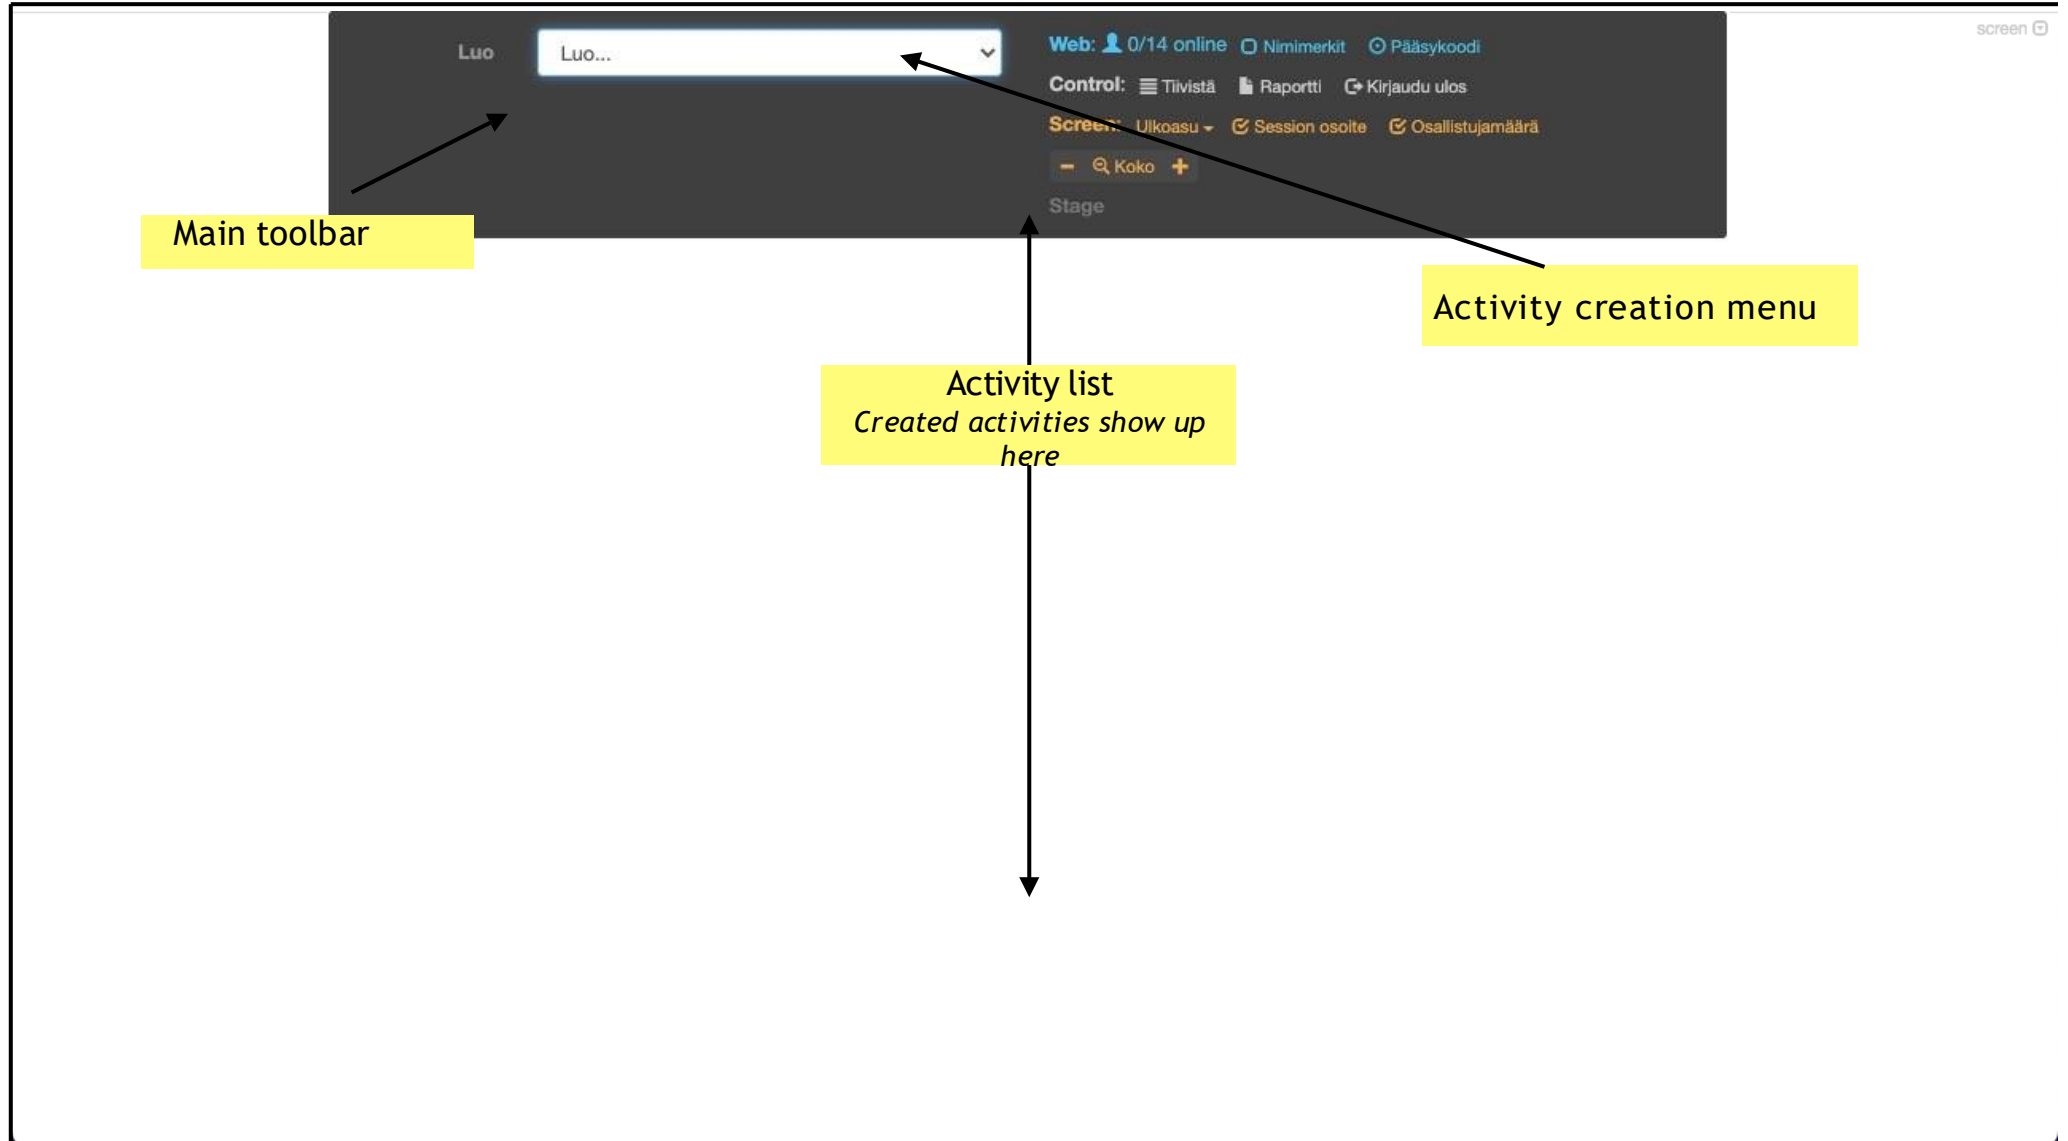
screen

Luo

Luo...

Web: 0/14 online Nimimerkit Pääsykoodi

Control: Tiivistä Raportti Kirjaudu ulos

Screen: Ulkoasu Session osoite Osallistujamäärä

Koko

Stage

Main toolbar

Activity creation menu

Activity list
*Created activities show up here*